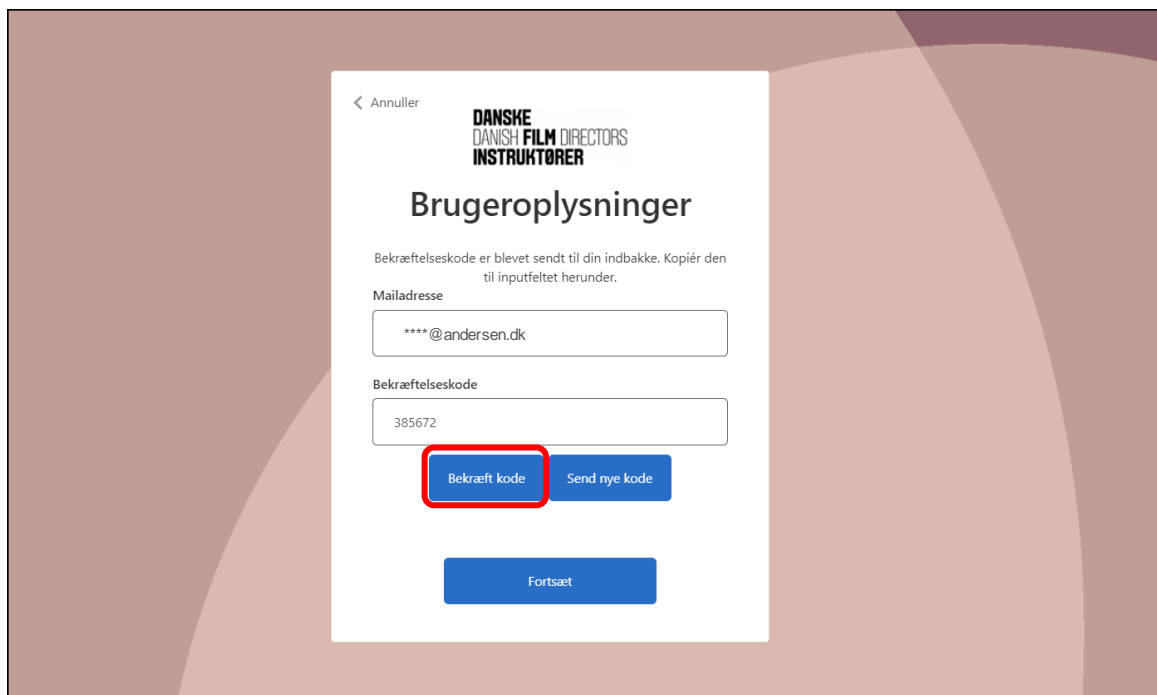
< Annuller

DANSKE
DANISH FILM DIRECTORS
INSTRUKTØRER

Brugeroplysninger

Bekræftelseskode er blevet sendt til din indbakke. Kopiér den til inputfeltet herunder.

Mailadresse

****@andersen.dk

Bekræftelseskode

385672

Bekræft kode

Send nye kode

Fortsæt